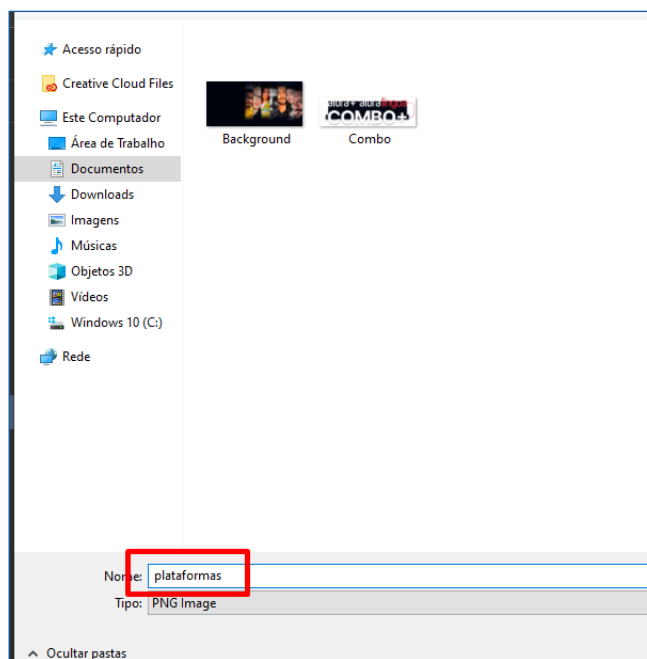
Acesso rápido
Creative Cloud Files
Este Computador
Área de Trabalho
Documentos
Downloads
Imagens
Músicas
Objetos 3D
Vídeos
Windows 10 (C:)
Rede

Background
alura+ alura língua
COMBO+
Combo

Nome: plataformas
Tipo: PNG Image

Ocultar pastas